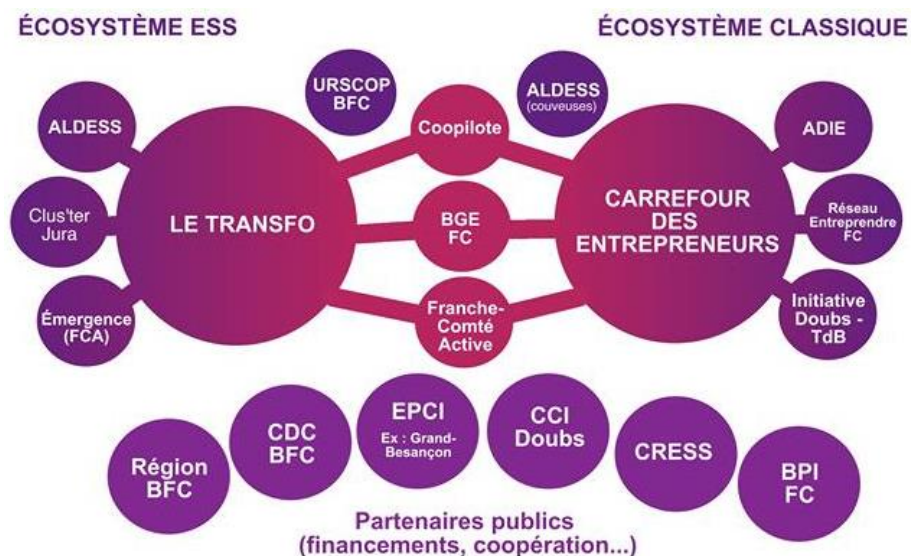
ÉCOSYSTÈME ESS

ÉCOSYSTÈME CLASSIQUE

URSCOP BFC

ALDESS (couveuses)

ALDESS

Coopilote

ADIE

Clus'ter Jura

LE TRANSFO

BGE FC

CARREFOUR DES ENTREPRENEURS

Réseau Entreprendre FC

Émergence (FCA)

Franche-Comté Active

Initiative Doubs - TdB

EPCI Ex : Grand-Besançon

CDC BFC

CCI Doubs

CRESS

Région BFC

BPI FC

Partenaires publics (financements, coopération...)